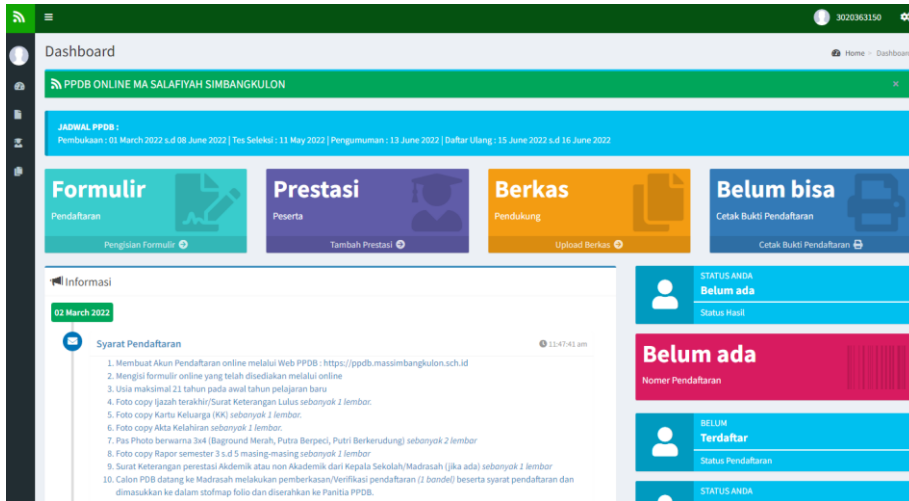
≡

3020363150

Dashboard

Home > Dashboar

PPDB ONLINE MA SALAFIYAH SIMBANGKULON

×

JADWAL PPDB :
Pembukaan : 01 March 2022 s.d 08 June 2022 | Tes Seleksi : 11 May 2022 | Pengumuman : 13 June 2022 | Daftar Ulang : 15 June 2022 s.d 16 June 2022

Formulir
Pendaftaran
Pengisian Formulir

Prestasi
Peserta
Tambah Prestasi

Berkas
Pendukung
Upload Berkas

Belum bisa
Cetak Bukti Pendaftaran
Cetak Bukti Pendaftaran

Informasi

02 March 2022

Syarat Pendaftaran

11:47:41 am

1. Membuat Akun Pendaftaran online melalui Web PPDB : https://ppdb.massimbangkulon.sch.id
2. Mengisi formulir online yang telah disediakan melalui online
3. Usia maksimal 21 tahun pada awal tahun pelajaran baru
4. Foto copy Ijazah terakhir/Surat Keterangan Lulus sebanyok 1 lembar.
5. Foto copy Kartu Keluarga (KK) sebanyak 1 lembar.
6. Foto copy Akta Kelahiran sebanyak 1 lembar.
7. Pas Photo berwarna 3x4 (Baground Merah, Putra Berpeci, Putri Berkerudung) sebanyak 2 lembar
8. Foto copy Rapor semester 3 s.d 5 masing-masing sebanyak 1 lembar
9. Surat Keterangan perestasi Akdemik atau non Akademik dari Kepala Sekolah/Madrasah (jika ada) sebanyak 1 lembar
10. Calon PDB datang ke Madrasah melakukan pemberkasan/Verifikasi pendaftaran (1 bandel) beserta syarat pendaftaran dan dimasukkan ke dalam stofmap folio dan diserahkan ke Panitia PPDB.

STATUS ANDA
Belum ada
Status Hasil

Belum ada
Nomer Pendaftaran

BELUM
Terdaftar
Status Pendaftaran

STATUS ANDA